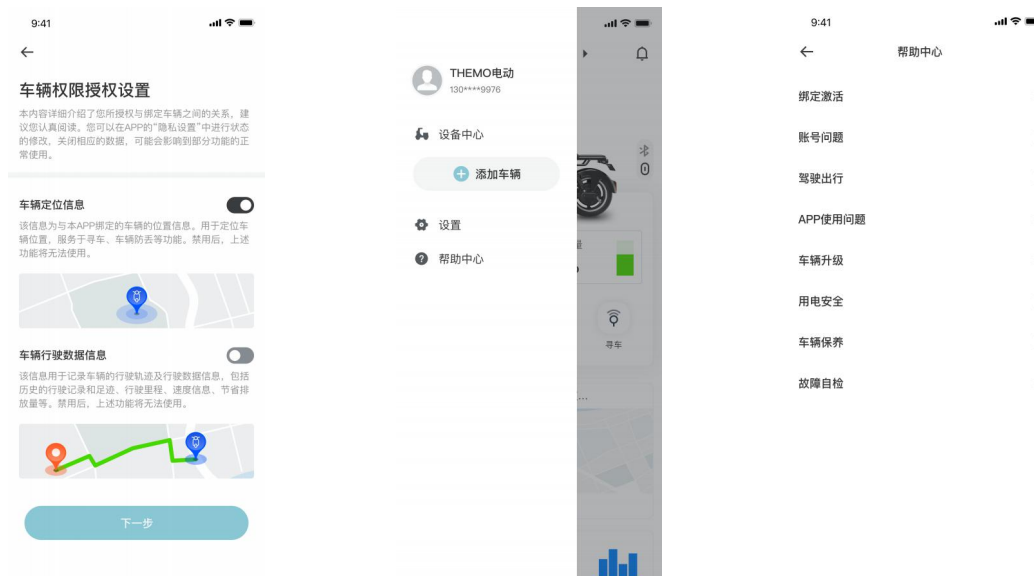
9:41

←

车辆权限授权设置

本内容详细介绍了您所授权与绑定车辆之间的关系。建议您认真阅读。您可以在APP的"隐私设置"中进行状态的修改，关闭相应的数据，可能会影响到部分功能的正常使用。

车辆定位信息

该信息为与本APP绑定的车辆的位置信息。用于定位车辆位置，服务于寻车、车辆防丢等功能。禁用后，上述功能将无法使用。

车辆行驶数据信息

该信息用于记录车辆的行驶轨迹及行驶数据信息，包括历史的行驶记录和足迹、行驶里程、速度信息、节省排放量等。禁用后，上述功能将无法使用。

下一步

THEMO电动
130****9976

设备中心

添加车辆

设置

帮助中心

寻车

9:41

←

帮助中心

绑定激活

账号问题

驾驶出行

APP使用问题

车辆升级

用电安全

车辆保养

故障自检